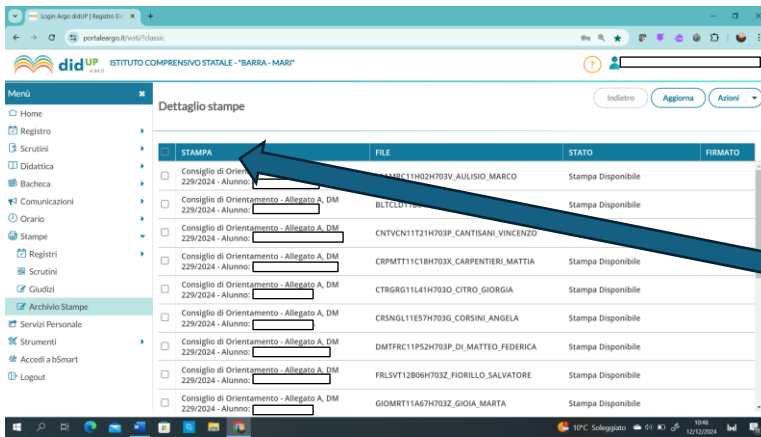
Login Argo didUP | Registro El ×
portaleargo.it/voti/?classic
didUP 4.44.0 ISTITUTO COMPRENSIVO STATALE - "BARRA - MARI"
Menù
Home
Registro
Scrutini
Didattica
Bacheca
Comunicazioni
Orario
Stampe
Registri
Scrutini
Giudizi
Archivio Stampe
Servizi Personale
Strumenti
Accedi a bSmart
Logout
Dettaglio stampe
Indietro
Aggiorna
Azioni

| STAMPA | FILE | STATO | FIRMATO |
|---|---|---|---|
| Consiglio di Orien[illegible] 229/2024 - Alunno: | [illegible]11H02H703V_AULISIO_MARCO | Stampa Disponibile | |
| Consiglio di Orientamento - Allegato A, DM 229/2024 - Alunno: | BLTCLD11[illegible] | Stampa Disponibile | |
| Consiglio di Orientamento - Allegato A, DM 229/2024 - Alunno: | CNTVCN11T21H703P_CANTISANI_VINCENZO | | |
| Consiglio di Orientamento - Allegato A, DM 229/2024 - Alunno: | CRPMTT11C18H703X_CARPENTIERI_MATTIA | Stampa Disponibile | |
| Consiglio di Orientamento - Allegato A, DM 229/2024 - Alunno: | CTRGRG11L41H703O_CITRO_GIORGIA | Stampa Disponibile | |
| Consiglio di Orientamento - Allegato A, DM 229/2024 - Alunno: | CRSNGL11E57H703G_CORSINI_ANGELA | Stampa Disponibile | |
| Consiglio di Orientamento - Allegato A, DM 229/2024 - Alunno: | DMTFRC11P52H703P_DI_MATTEO_FEDERICA | Stampa Disponibile | |
| Consiglio di Orientamento - Allegato A, DM 229/2024 - Alunno: | FRLSVT12B06H703Z_FIORILLO_SALVATORE | Stampa Disponibile | |
| Consiglio di Orientamento - Allegato A, DM 229/2024 - Alunno: | GIOMRT11A67H703Z_GIOIA_MARTA | Stampa Disponibile | |

10°C Soleggiato 10:48 12/12/2024